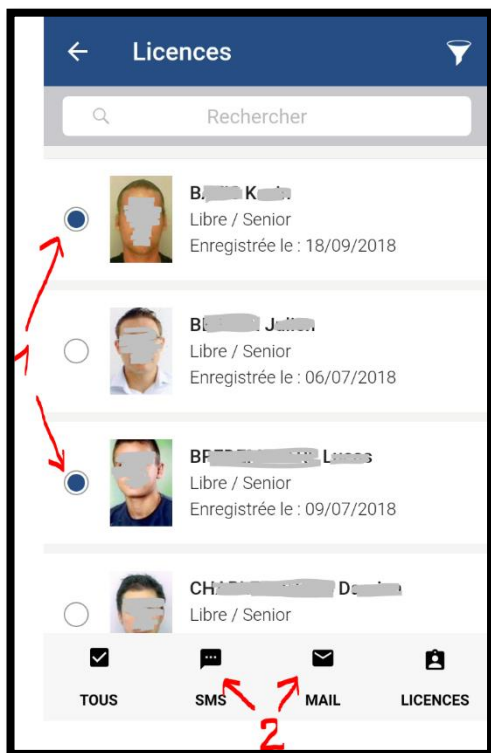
Licences

Rechercher

B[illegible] K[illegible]
Libre / Senior
Enregistrée le : 18/09/2018

B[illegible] J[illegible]
Libre / Senior
Enregistrée le : 06/07/2018

BR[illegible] L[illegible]
Libre / Senior
Enregistrée le : 09/07/2018

CH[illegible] D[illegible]
Libre / Senior

1

TOUS
SMS
MAIL
LICENCES

2